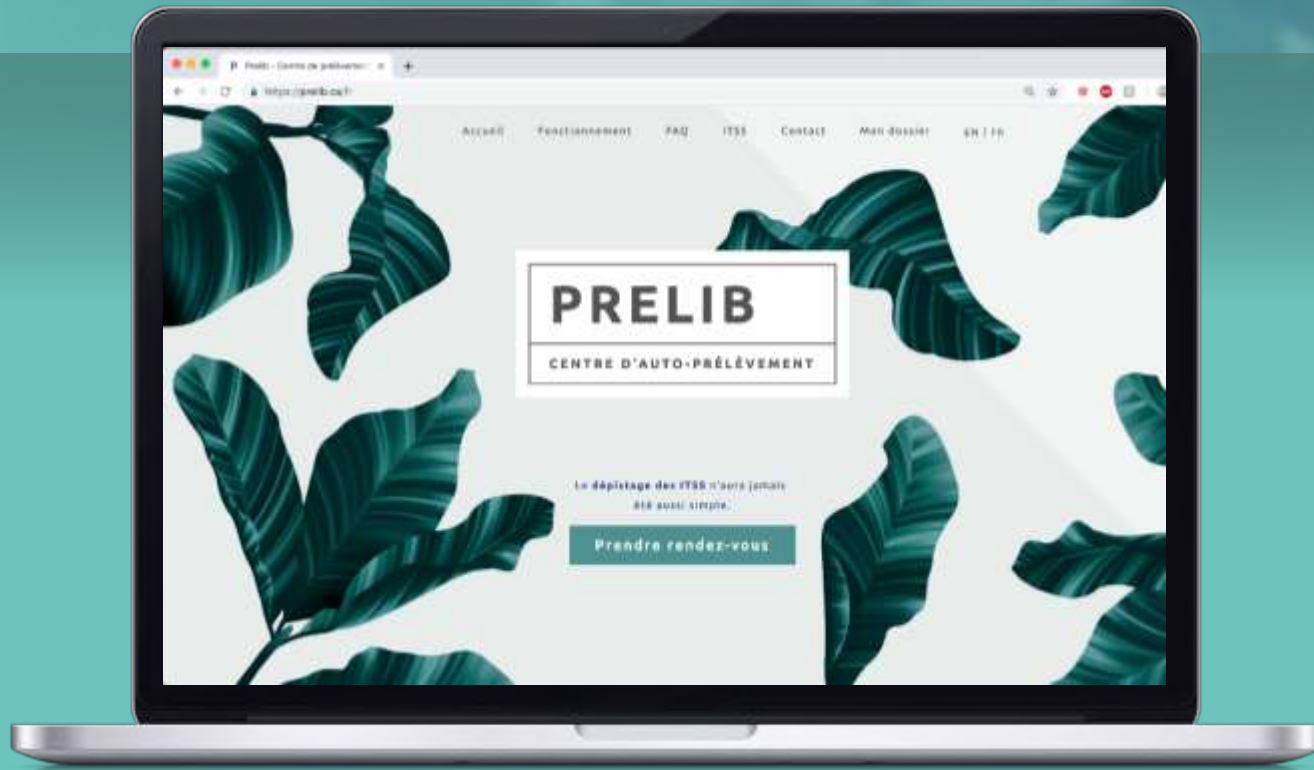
P Prelib - Centre de prélèvement ×
https://prelib.ca/fr

Accueil Fonctionnement FAQ ITSS Contact Mon dossier EN | FR

PRELIB

CENTRE D'AUTO-PRÉLÈVEMENT

Le dépistage des ITSS n'aura jamais été aussi simple.

Prendre rendez-vous